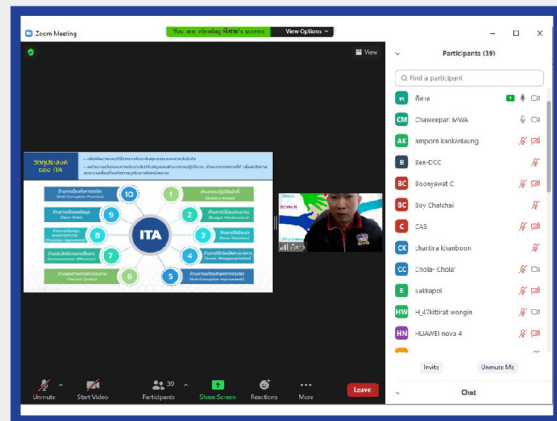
Zoom Meeting

You are viewing พิศาล's screen View Options

View

วัตถุประสงค์ ของ ITA

ITA

10 9 8 7 6 1 2 3 4 5

Participants (39)

Find a participant

พิศาล
Chaweepan MWA
ampom kankanlaung
Ben-DCC
Booyawat C
Boy Chatchai
CAS
Chantira Khamboon
Chola- Chola'
Eakkapol
H_47kittirat wongin
HUAWEI nova 4

Invite Unmute Me

Chat

Unmute Start Video Participants 39 Share Screen Reactions More Leave